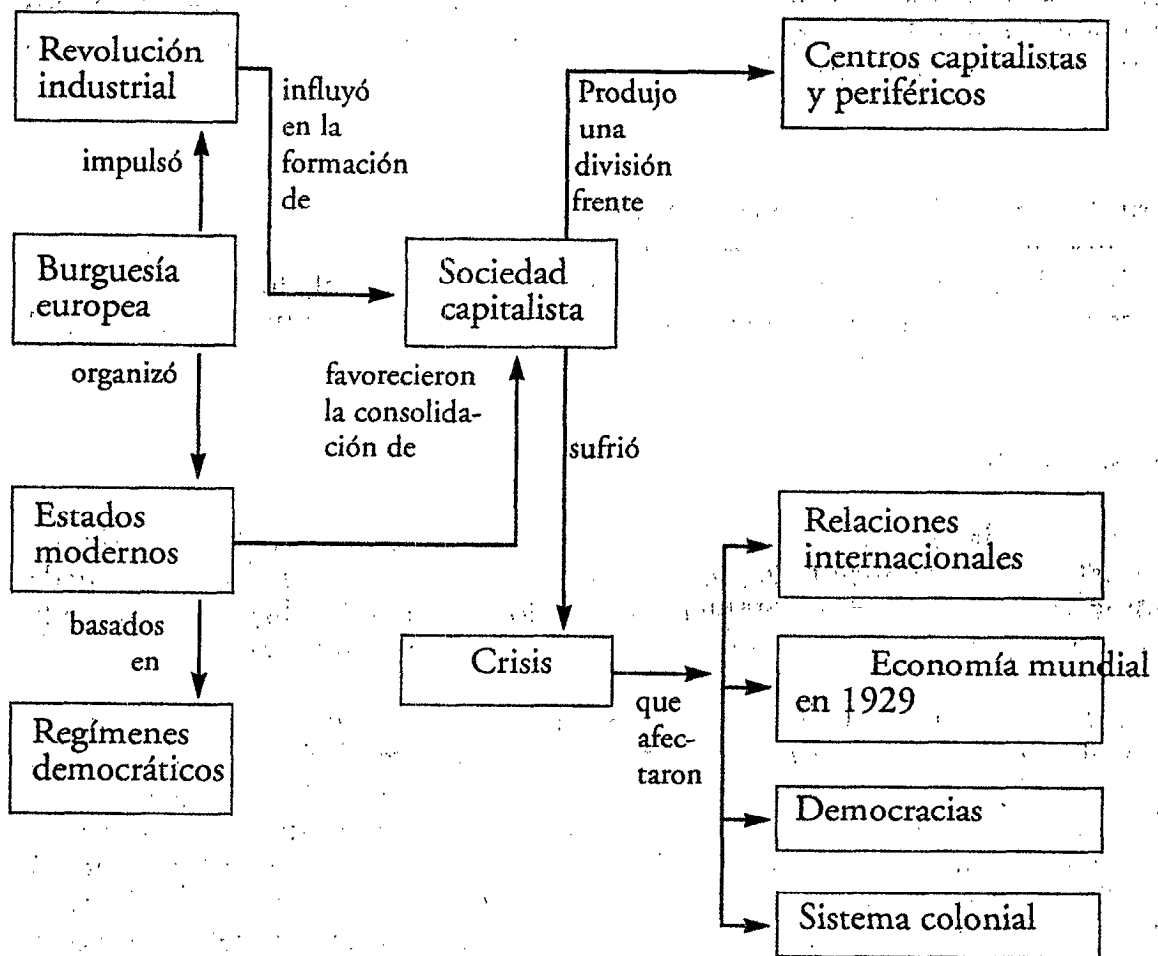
Revolución industrial

impulsó

Burguesía europea

organizó

Estados modernos

basados en

Regímenes democráticos

influyó en la formación de

Sociedad capitalista

favorecieron la consolidación de

Produjo una división frente

Centros capitalistas y periféricos

sufrió

Crisis

que afectaron

Relaciones internacionales

Economía mundial en 1929

Democracias

Sistema colonial